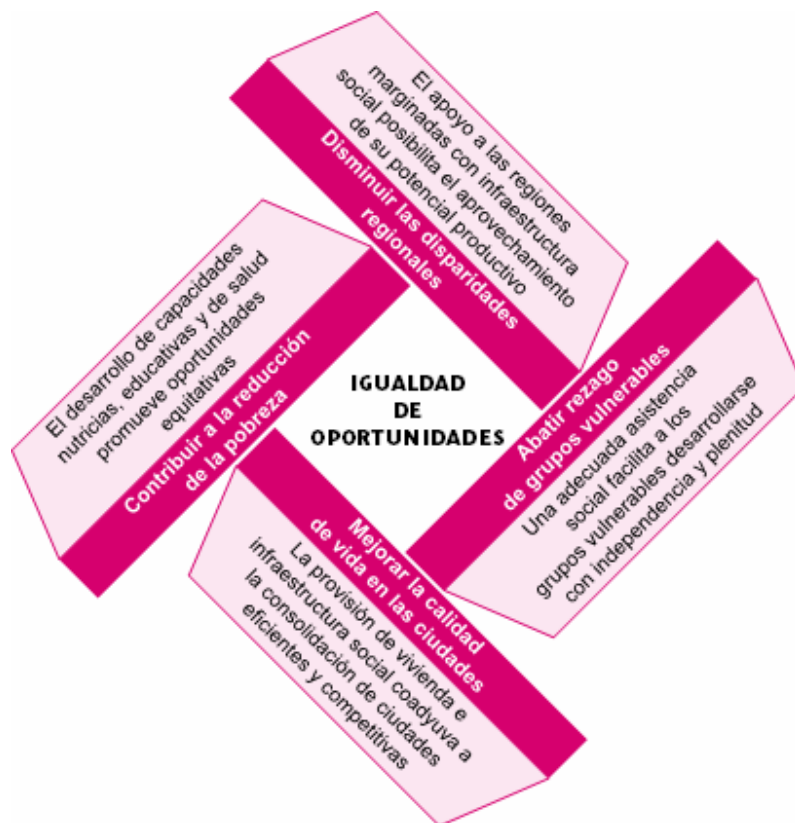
El apoyo a las regiones marginadas con infraestructura social posibilita el aprovechamiento de su potencial productivo

Disminuir las disparidades regionales

El desarrollo de capacidades nutricias, educativas y de salud promueve oportunidades equitativas

Contribuir a la reducción de la pobreza

IGUALDAD DE OPORTUNIDADES

Abatir rezago de grupos vulnerables

Una adecuada asistencia social facilita a los grupos vulnerables desarrollarse con independencia y plenitud

Mejorar la calidad de vida en las ciudades

La provisión de vivienda e infraestructura social coadyuva a la consolidación de ciudades eficientes y competitivas